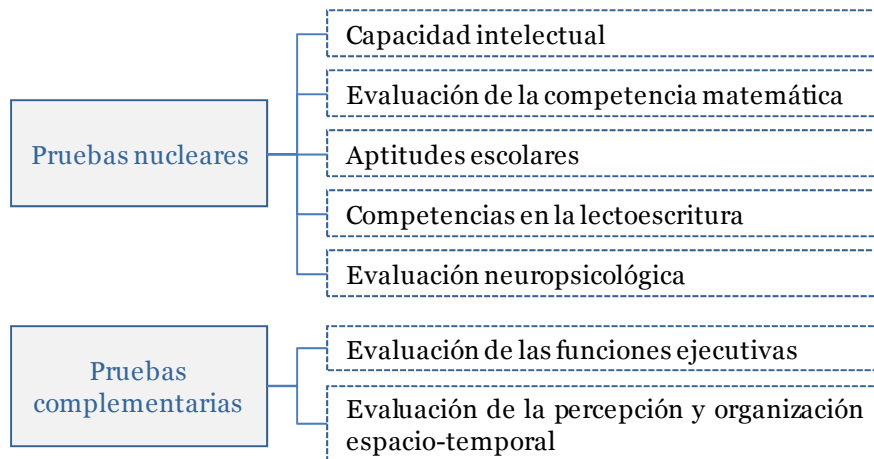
Pruebas nucleares

Capacidad intelectual

Evaluación de la competencia matemática

Aptitudes escolares

Competencias en la lectoescritura

Evaluación neuropsicológica

Pruebas complementarias

Evaluación de las funciones ejecutivas

Evaluación de la percepción y organización espacio-temporal